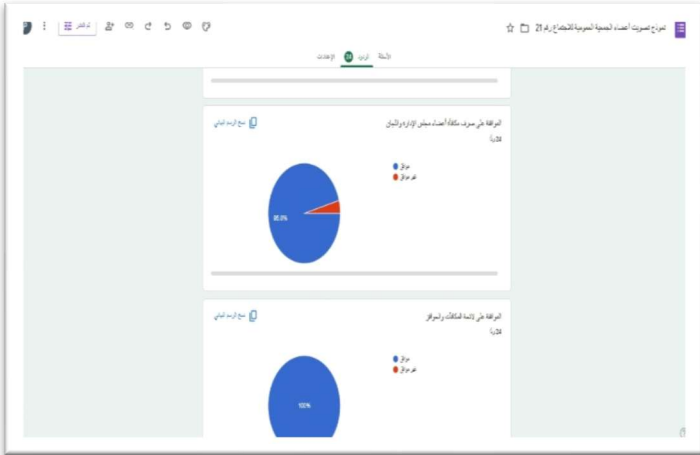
نموذج تصويت أعضاء الجمعية العمومية للاجتماع رقم 21

إرسال

الأسئلة الردود 28 الإعدادات

الموافقة على صرف مكافأة أعضاء مجلس الإدارة واللجان
28 ردًا

نسخ الرسم البياني

موافق
غير موافق

96.4%

الموافقة على لائحة المكافآت والحوافز
28 ردًا

نسخ الرسم البياني

موافق
غير موافق

100%